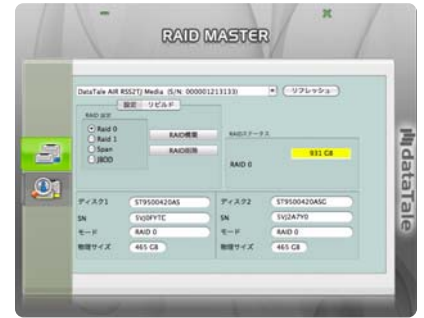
-
×
RAID MASTER

DataTale AIR RSS2TJ Media (S/N: 000001213133)
リフレッシュ
設定
リビルド
RAID 設定
Raid 0
Raid 1
Span
JBOD
RAID構築
RAID削除
RAIDステータス
RAID 0
931 GB

ディスク1
ST9500420AS
SN
5VJ0FYTC
モード
RAID 0
物理サイズ
465 GB

ディスク2
ST9500420ASG
SN
5VJ2A7Y0
モード
RAID 0
物理サイズ
465 GB

dataTale